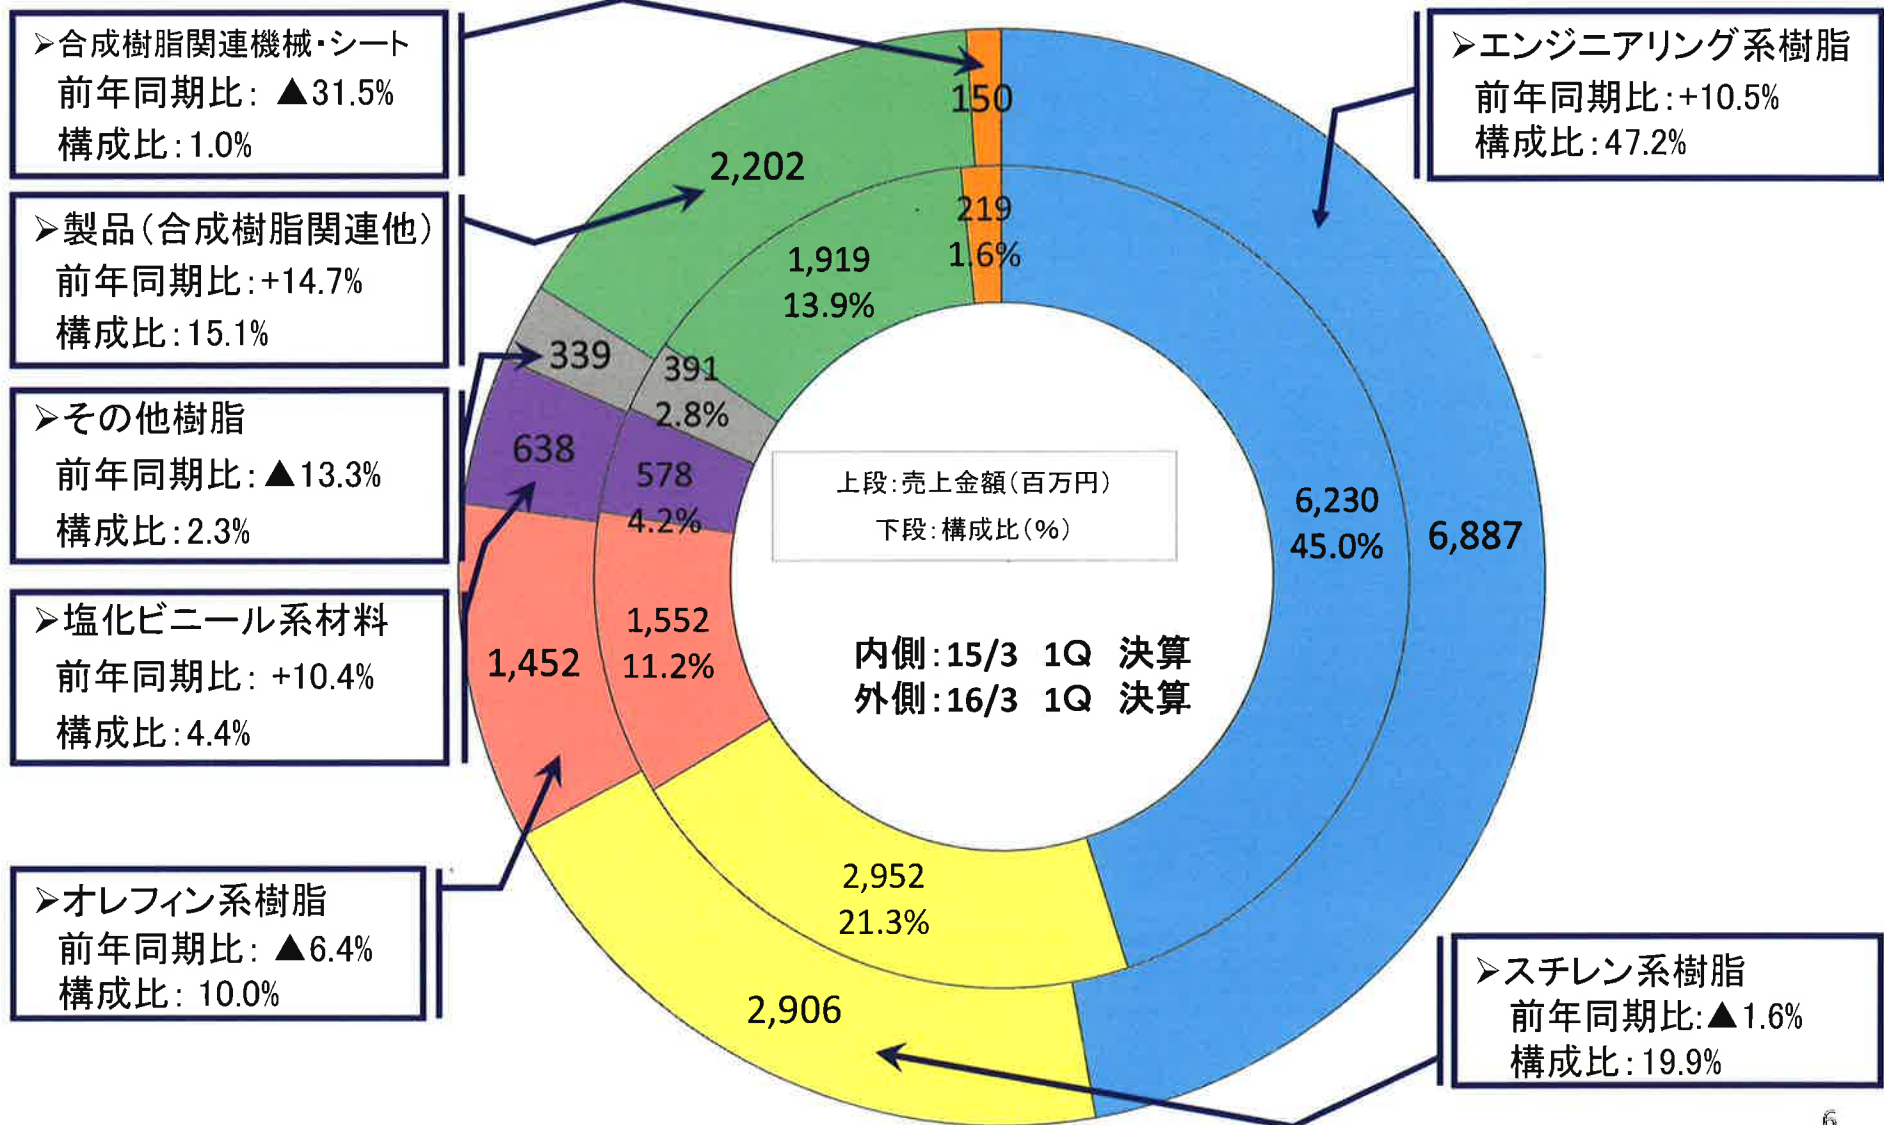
➢合成樹脂関連機械・シート
前年同期比：▲31.5%
構成比：1.0%

➢製品（合成樹脂関連他）
前年同期比：+14.7%
構成比：15.1%

➢その他樹脂
前年同期比：▲13.3%
構成比：2.3%

➢塩化ビニール系材料
前年同期比：+10.4%
構成比：4.4%

➢オレフィン系樹脂
前年同期比：▲6.4%
構成比：10.0%

➢エンジニアリング系樹脂
前年同期比：+10.5%
構成比：47.2%

➢スチレン系樹脂
前年同期比：▲1.6%
構成比：19.9%

150
2,202
219
1.6%
1,919
13.9%
339
391
2.8%
638
578
4.2%
1,452
1,552
11.2%
2,952
21.3%
2,906
6,230
45.0%
6,887

上段：売上金額（百万円）
下段：構成比（%）

内側：15/3　1Q　決算
外側：16/3　1Q　決算

6